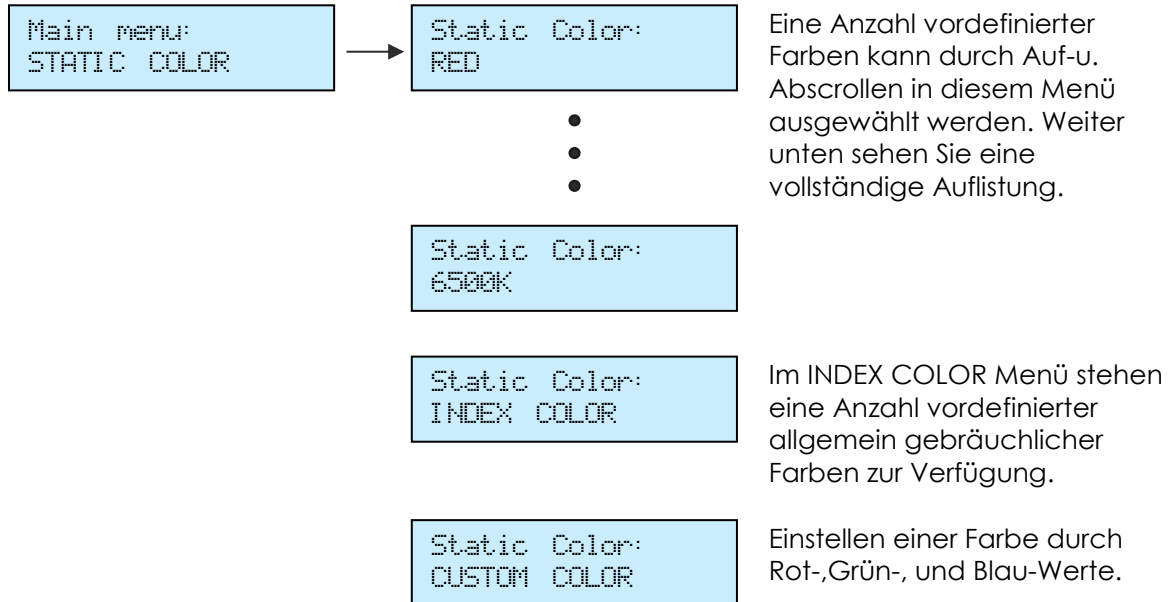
Main menu:
STATIC COLOR

Static Color:
RED

Eine Anzahl vordefinierter Farben kann durch Auf-u. Abscrollen in diesem Menü ausgewählt werden. Weiter unten sehen Sie eine vollständige Auflistung.

Static Color:
6500K

Static Color:
INDEX COLOR

Im INDEX COLOR Menü stehen eine Anzahl vordefinierter allgemein gebräuchlicher Farben zur Verfügung.

Static Color:
CUSTOM COLOR

Einstellen einer Farbe durch Rot-,Grün-, und Blau-Werte.